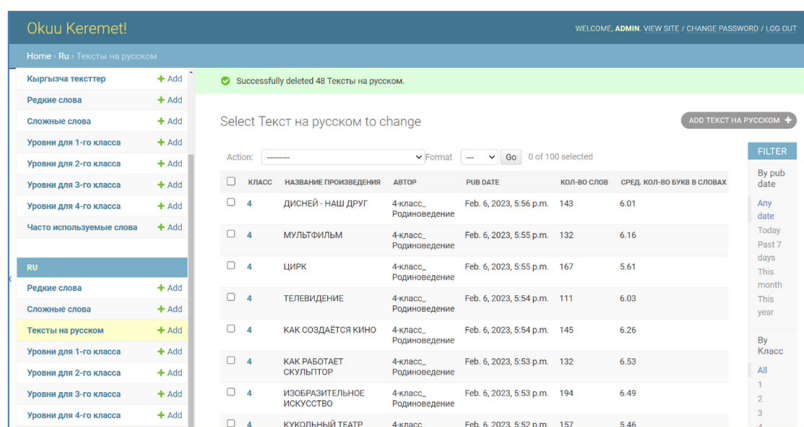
Okuu Keremet!

WELCOME, ADMIN. VIEW SITE / CHANGE PASSWORD / LOG OUT

Home › Ru › Тексты на русском

Кыргызча тексттер + Add
Редкие слова + Add
Сложные слова + Add
Уровни для 1-го класса + Add
Уровни для 2-го класса + Add
Уровни для 3-го класса + Add
Уровни для 4-го класса + Add
Часто используемые слова + Add

RU
Редкие слова + Add
Сложные слова + Add
Тексты на русском + Add
Уровни для 1-го класса + Add
Уровни для 2-го класса + Add
Уровни для 3-го класса + Add
Уровни для 4-го класса + Add

Successfully deleted 48 Тексты на русском.

Select Текст на русском to change

ADD ТЕКСТ НА РУССКОМ +

Action: --------- Format --- Go 0 of 100 selected

| | КЛАСС | НАЗВАНИЕ ПРОИЗВЕДЕНИЯ | АВТОР | PUB DATE | КОЛ-ВО СЛОВ | СРЕД. КОЛ-ВО БУКВ В СЛОВАХ |
|---|---|---|---|---|---|---|
| | 4 | ДИСНЕЙ - НАШ ДРУГ | 4-класс_ Родиноведение | Feb. 6, 2023, 5:56 p.m. | 143 | 6.01 |
| | 4 | МУЛЬТФИЛЬМ | 4-класс_ Родиноведение | Feb. 6, 2023, 5:55 p.m. | 132 | 6.16 |
| | 4 | ЦИРК | 4-класс_ Родиноведение | Feb. 6, 2023, 5:55 p.m. | 167 | 5.61 |
| | 4 | ТЕЛЕВИДЕНИЕ | 4-класс_ Родиноведение | Feb. 6, 2023, 5:54 p.m. | 111 | 6.03 |
| | 4 | КАК СОЗДАЁТСЯ КИНО | 4-класс_ Родиноведение | Feb. 6, 2023, 5:54 p.m. | 145 | 6.26 |
| | 4 | КАК РАБОТАЕТ СКУЛЬПТОР | 4-класс_ Родиноведение | Feb. 6, 2023, 5:53 p.m. | 132 | 6.53 |
| | 4 | ИЗОБРАЗИТЕЛЬНОЕ ИСКУССТВО | 4-класс_ Родиноведение | Feb. 6, 2023, 5:53 p.m. | 194 | 6.49 |
| | 4 | КУКОЛЬНЫЙ ТЕАТР | 4-класс | Feb. 6, 2023, 5:52 p.m. | 157 | 5.46 |

FILTER
By pub date
Any date
Today
Past 7 days
This month
This year

By Класс
All
1
2
3
4